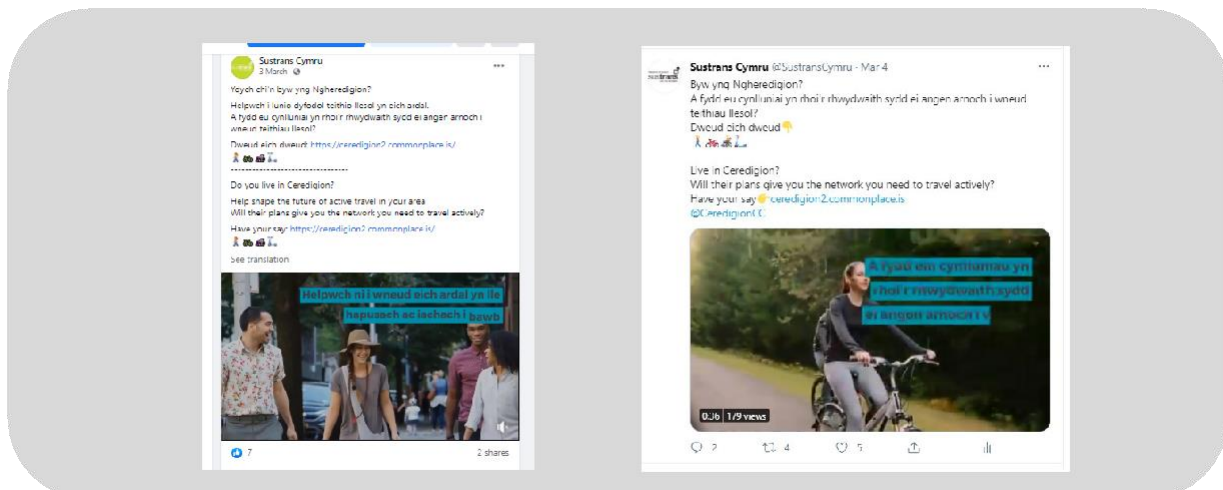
Sustrans Cymru
3 March

Ydych chi'n byw yng Ngheredigion?

Helpwch i lunio dyfodol teithio llesol yn eich ardal.
A fydd eu cynlluniau yn rhoi'r rhwydwaith sydd ei angen arnoch i wneud teithiau llesol?

Dweud eich dweud: https://ceredigion2.commonplace.is/

---------------------------------

Do you live in Ceredigion?

Help shape the future of active travel in your area
Will their plans give you the network you need to travel actively?

Have your say: https://ceredigion2.commonplace.is/

See translation

Helpwch ni i wneud eich ardal yn lle hapusach ac iachach i bawb

7

2 shares

Sustrans Cymru @SustransCymru · Mar 4

Byw yng Ngheredigion?
A fydd eu cynlluniau yn rhoi'r rhwydwaith sydd ei angen arnoch i wneud teithiau llesol?
Dweud eich dweud

Live in Ceredigion?
Will their plans give you the network you need to travel actively?
Have your say ceredigion2.commonplace.is
@CeredigionCC

A fydd eu cynlluniau yn rhoi'r rhwydwaith sydd ei angen arnoch i w

0:06 | 179 views

2 4 5